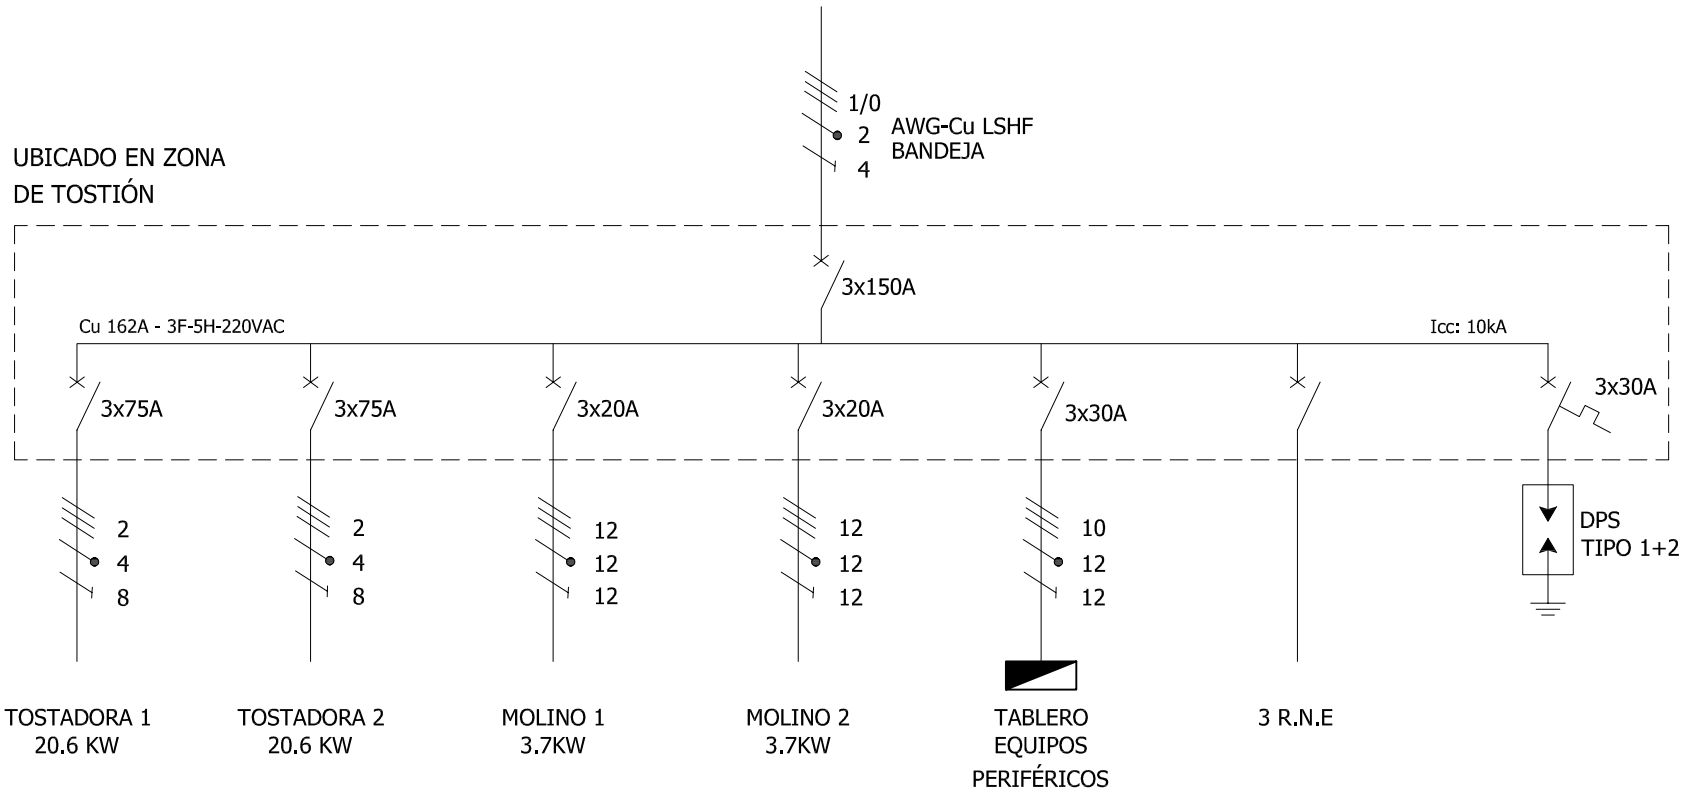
1/0
2
4
AWG-Cu LSHF
BANDEJA

UBICADO EN ZONA
DE TOSTIÓN

3x150A

Cu 162A - 3F-5H-220VAC

Icc: 10kA

3x75A
3x75A
3x20A
3x20A
3x30A
3x30A

2
4
8

2
4
8

12
12
12

12
12
12

10
12
12

DPS
TIPO 1+2

TOSTADORA 1
20.6 KW

TOSTADORA 2
20.6 KW

MOLINO 1
3.7KW

MOLINO 2
3.7KW

TABLERO
EQUIPOS
PERIFÉRICOS

3 R.N.E